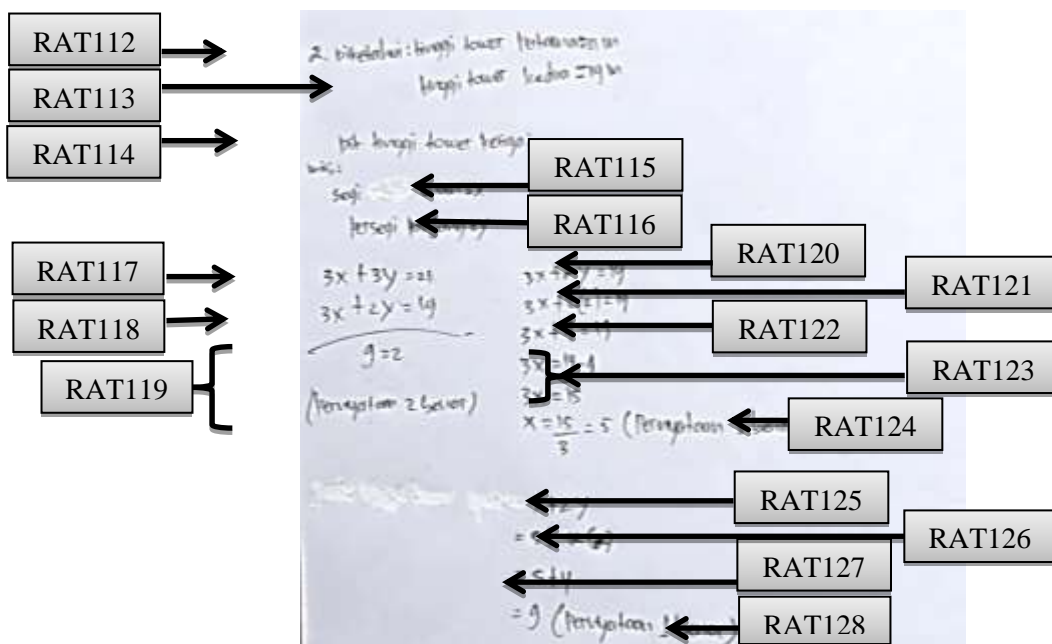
RAT112
RAT113
RAT114

2. Diketahui : tinggi tower pertama = 21 m
tinggi tower kedua = 19 m

Dit: tinggi tower ketiga

Jwb:
Segi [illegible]
Persegi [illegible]

RAT115
RAT116

RAT117
RAT118
RAT119

$3x + 3y = 21$
$3x + 2y = 19$
$y = 2$
(Persegi = 2 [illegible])

RAT120
RAT121
RAT122
RAT123
RAT124

$3x + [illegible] = 19$
$3x + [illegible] = 19$
$3x + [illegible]$
$3x = 19 - 4$
$3x = 15$
$x = \frac{15}{3} = 5$ (Persegi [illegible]

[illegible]
$= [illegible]$
$= 5 + 4$
$= 9$ (Persegi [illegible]

RAT125
RAT126
RAT127
RAT128